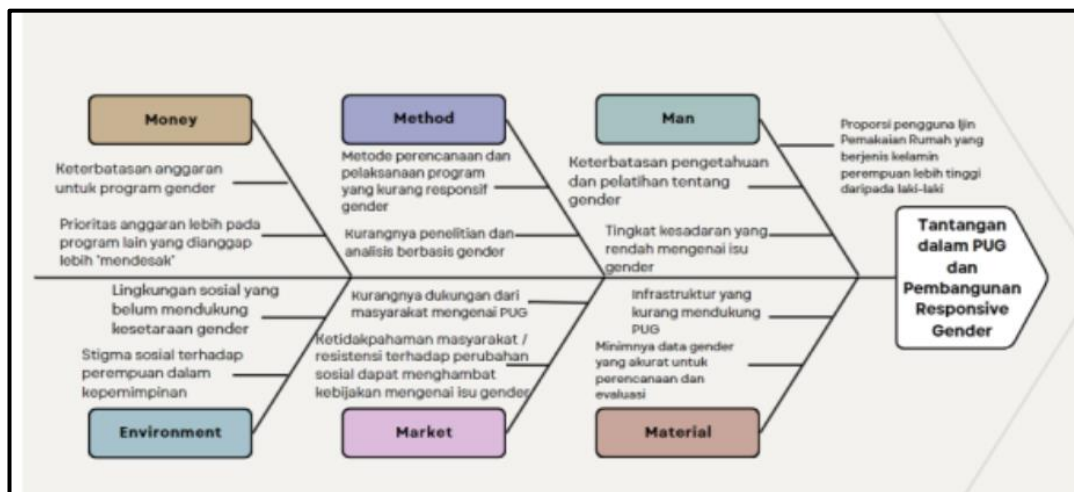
Money

Keterbatasan anggaran untuk program gender

Prioritas anggaran lebih pada program lain yang dianggap lebih 'mendesak'

Method

Metode perencanaan dan pelaksanaan program yang kurang responsif gender

Kurangnya penelitian dan analisis berbasis gender

Man

Keterbatasan pengetahuan dan pelatihan tentang gender

Tingkat kesadaran yang rendah mengenai isu gender

Proporsi pengguna Ijin Pemakaian Rumah yang berjenis kelamin perempuan lebih tinggi daripada laki-laki

Tantangan dalam PUG dan Pembangunan Responsive Gender

Lingkungan sosial yang belum mendukung kesetaraan gender

Stigma sosial terhadap perempuan dalam kepemimpinan

Environment

Kurangnya dukungan dari masyarakat mengenai PUG

Ketidakpahaman masyarakat / resistensi terhadap perubahan sosial dapat menghambat kebijakan mengenai isu gender

Market

Infrastruktur yang kurang mendukung PUG

Minimnya data gender yang akurat untuk perencanaan dan evaluasi

Material